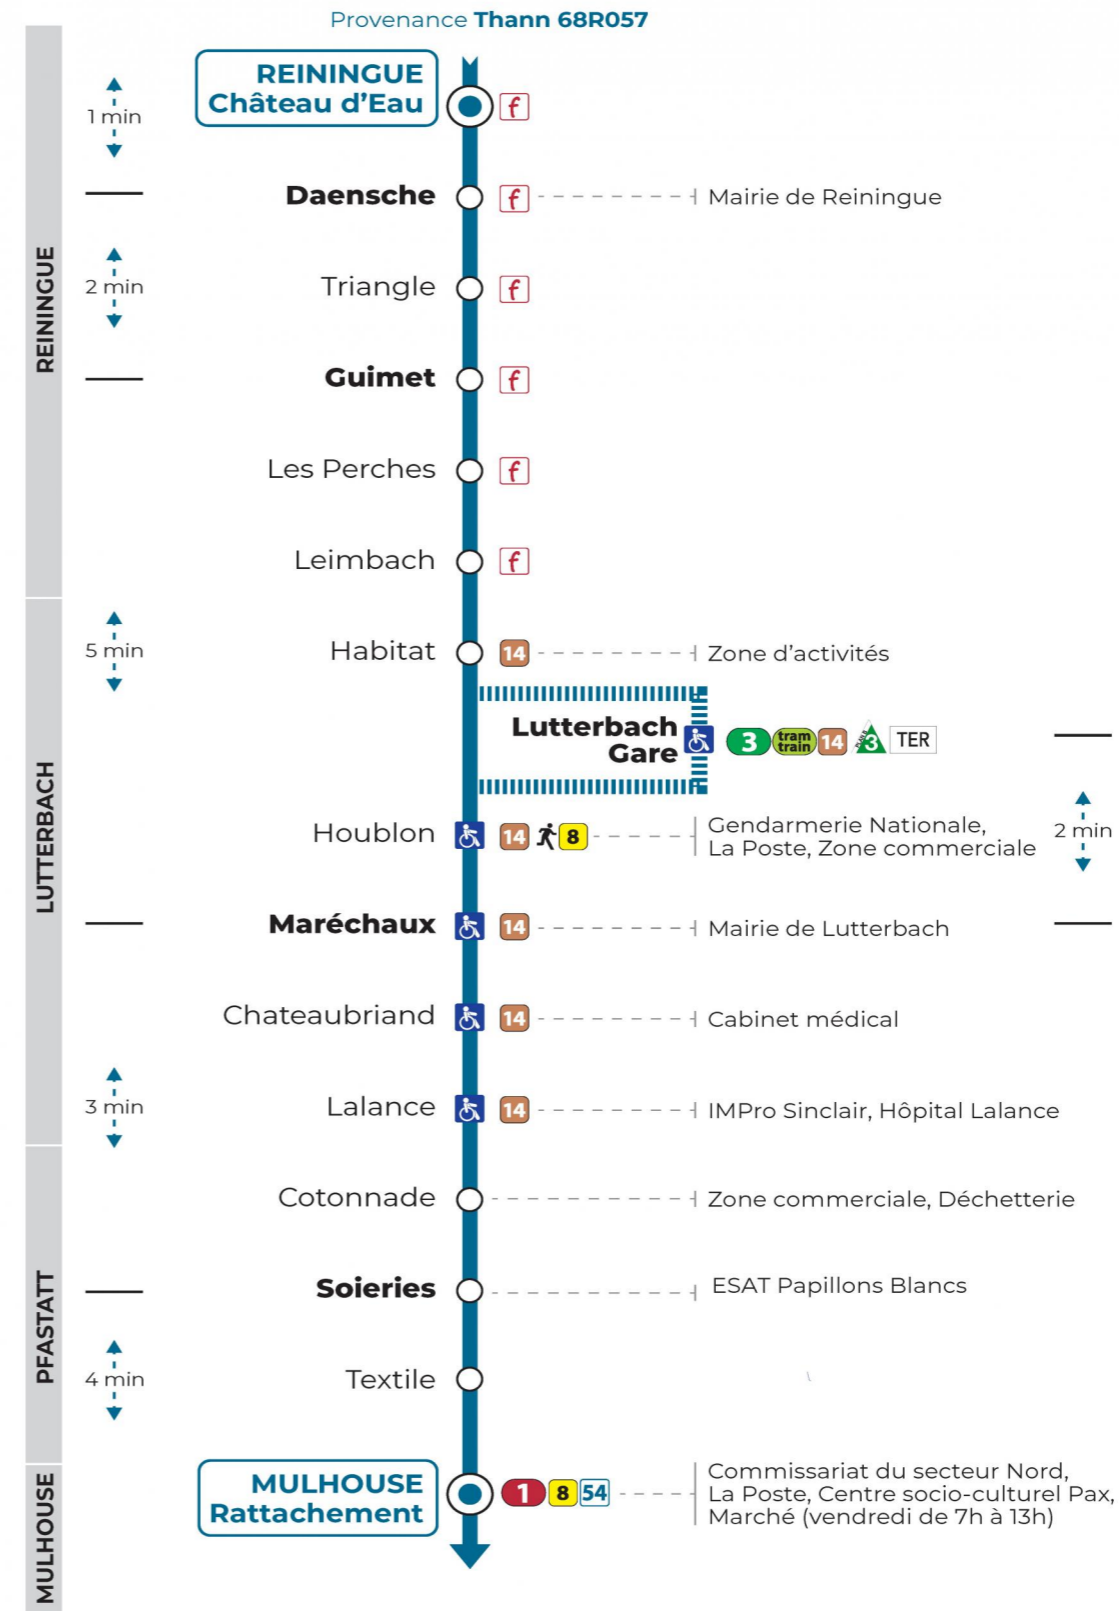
Provenance Thann 68R057

REININGUE

1 min

REININGUE Château d'Eau f

Daensche f Mairie de Reiningue

2 min

Triangle f

Guimet f

Les Perches f

Leimbach f

LUTTERBACH

5 min

Habitat 14 Zone d'activités

Lutterbach Gare 3 tram train 14 3 TER

Houblon 14 8 Gendarmerie Nationale, La Poste, Zone commerciale

2 min

Maréchaux 14 Mairie de Lutterbach

Chateaubriand 14 Cabinet médical

3 min

Lalance 14 IMPro Sinclair, Hôpital Lalance

PFASTATT

Cotonnade Zone commerciale, Déchetterie

Soieries ESAT Papillons Blancs

4 min

Textile

MULHOUSE

MULHOUSE Rattachement 1 8 54 Commissariat du secteur Nord, La Poste, Centre socio-culturel Pax, Marché (vendredi de 7h à 13h)